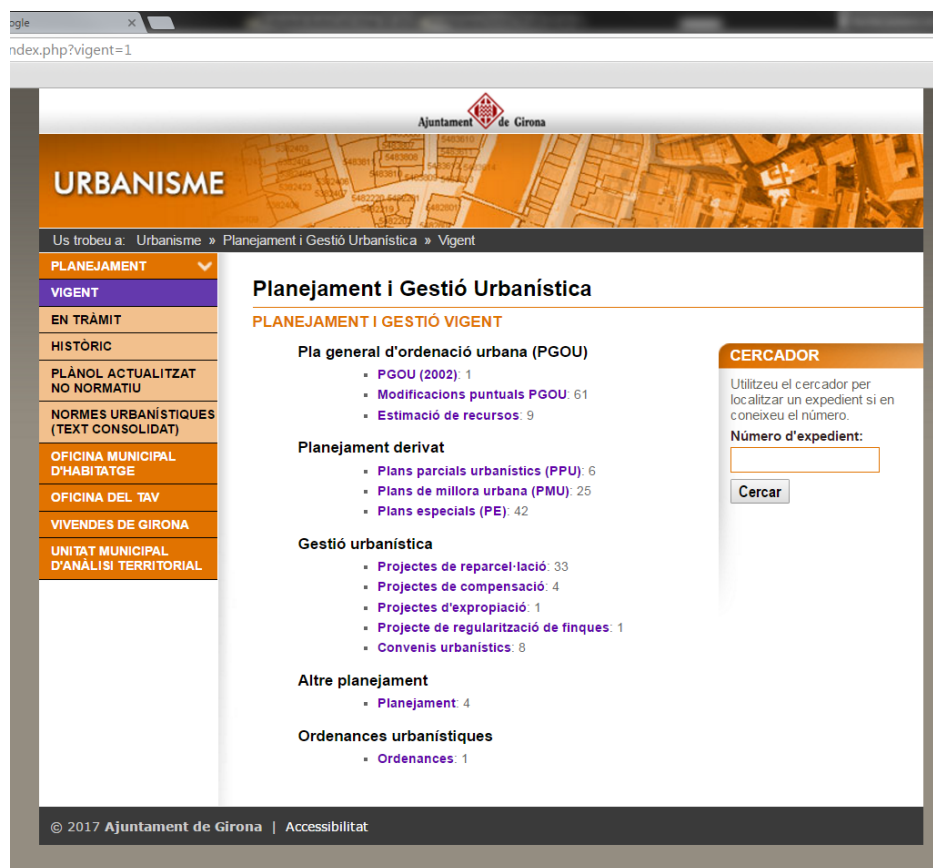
ogle ×

ndex.php?vigent=1

Ajuntament de Girona

URBANISME

Us trobeu a: Urbanisme » Planejament i Gestió Urbanística » Vigent

PLANEJAMENT
VIGENT
EN TRÀMIT
HISTÒRIC
PLÀNOL ACTUALITZAT NO NORMATIU
NORMES URBANÍSTIQUES (TEXT CONSOLIDAT)
OFICINA MUNICIPAL D'HABITATGE
OFICINA DEL TAV
VIVENDES DE GIRONA
UNITAT MUNICIPAL D'ANÀLISI TERRITORIAL

Planejament i Gestió Urbanística

PLANEJAMENT I GESTIÓ VIGENT

Pla general d'ordenació urbana (PGOU)
- PGOU (2002): 1
- Modificacions puntuals PGOU: 61
- Estimació de recursos: 9

Planejament derivat
- Plans parcials urbanístics (PPU): 6
- Plans de millora urbana (PMU): 25
- Plans especials (PE): 42

Gestió urbanística
- Projectes de reparcel·lació: 33
- Projectes de compensació: 4
- Projectes d'expropiació: 1
- Projecte de regularització de finques: 1
- Convenis urbanístics: 8

Altre planejament
- Planejament: 4

Ordenances urbanístiques
- Ordenances: 1

CERCADOR
Utilitzeu el cercador per localitzar un expedient si en coneixeu el número.
Número d'expedient:
Cercar

© 2017 Ajuntament de Girona | Accessibilitat